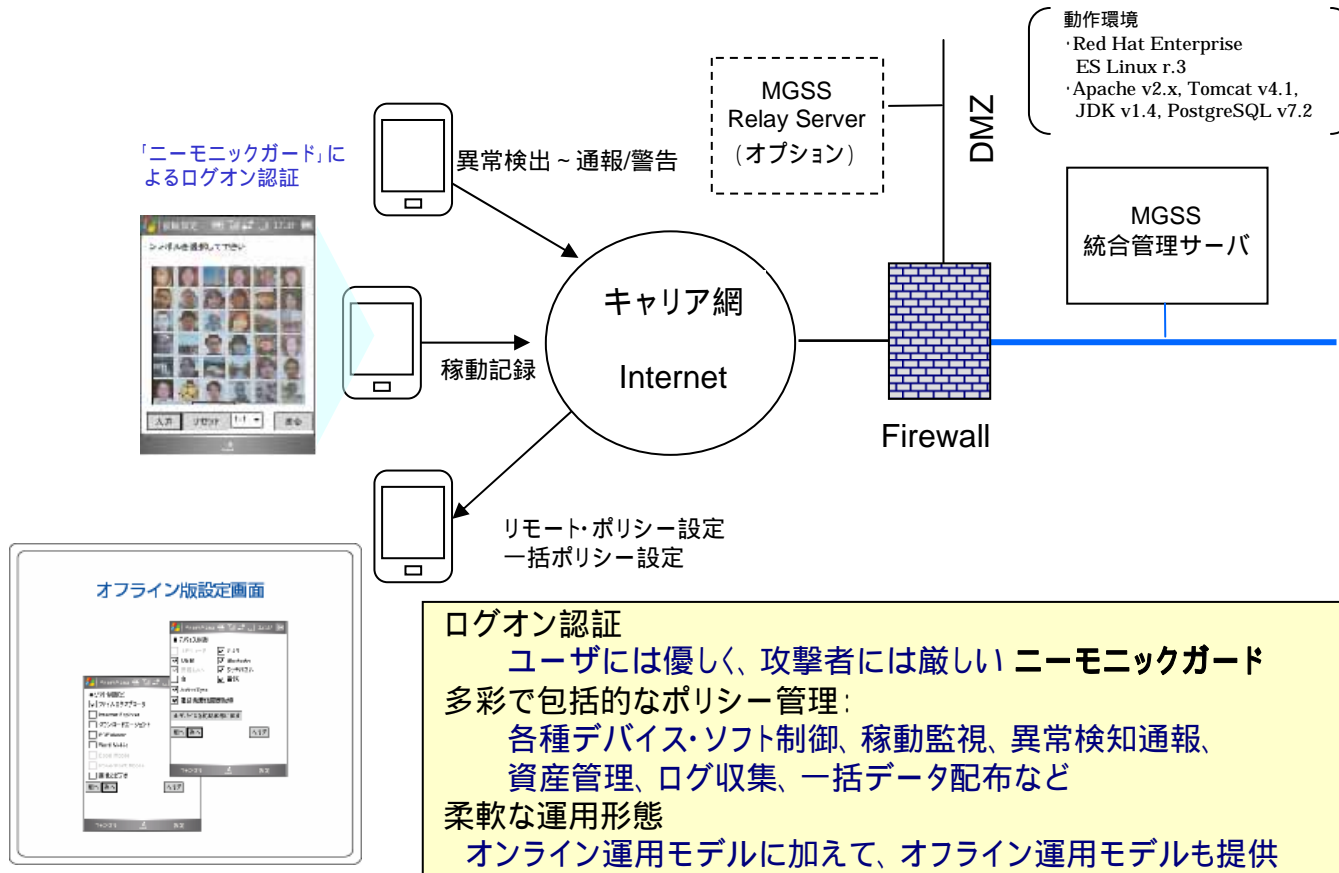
「ニーモニックガード」によるログオン認証

異常検出～通報/警告

MGSS
Relay Server
(オプション)

DMZ

動作環境
・Red Hat Enterprise ES Linux r.3
・Apache v2.x, Tomcat v4.1, JDK v1.4, PostgreSQL v7.2

MGSS
統合管理サーバ

キャリア網
Internet

稼動記録

Firewall

リモート・ポリシー設定
一括ポリシー設定

オフライン版設定画面

入力　リセット　終了

ログオン認証
ユーザには優しく、攻撃者には厳しい ニーモニックガード
多彩で包括的なポリシー管理：
各種デバイス・ソフト制御、稼動監視、異常検知通報、
資産管理、ログ収集、一括データ配布など
柔軟な運用形態
オンライン運用モデルに加えて、オフライン運用モデルも提供